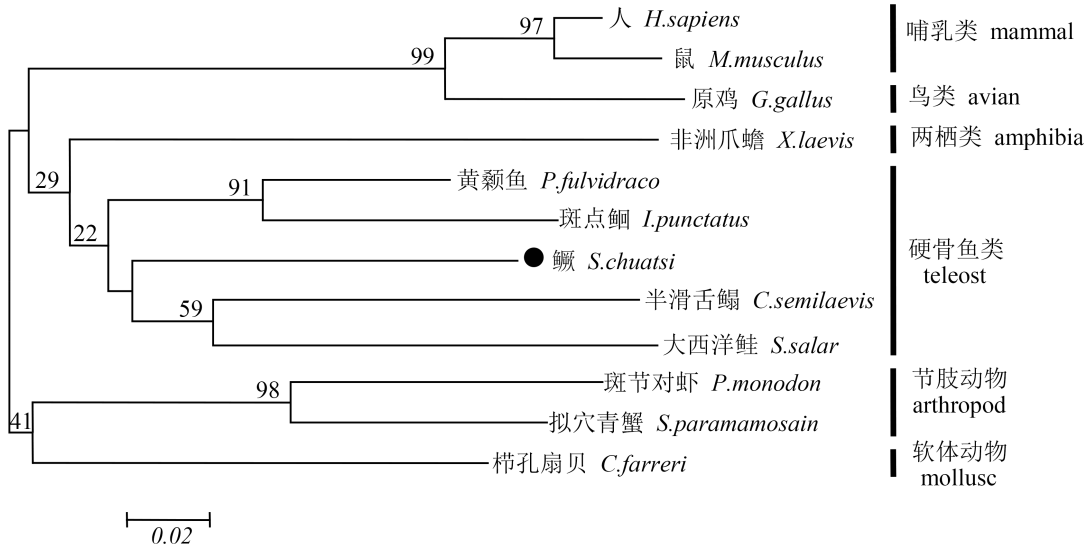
97
99
人 H.sapiens
鼠 M.musculus
哺乳类 mammal
原鸡 G.gallus
鸟类 avian
非洲爪蟾 X.laevis
两栖类 amphibia
29
91
黄颡鱼 P.fulvidraco
斑点鮰 I.punctatus
22
鳜 S.chuatsi
硬骨鱼类 teleost
59
半滑舌鳎 C.semilaevis
大西洋鲑 S.salar
98
斑节对虾 P.monodon
节肢动物 arthropod
41
拟穴青蟹 S.paramamosain
栉孔扇贝 C.farreri
软体动物 mollusc
0.02